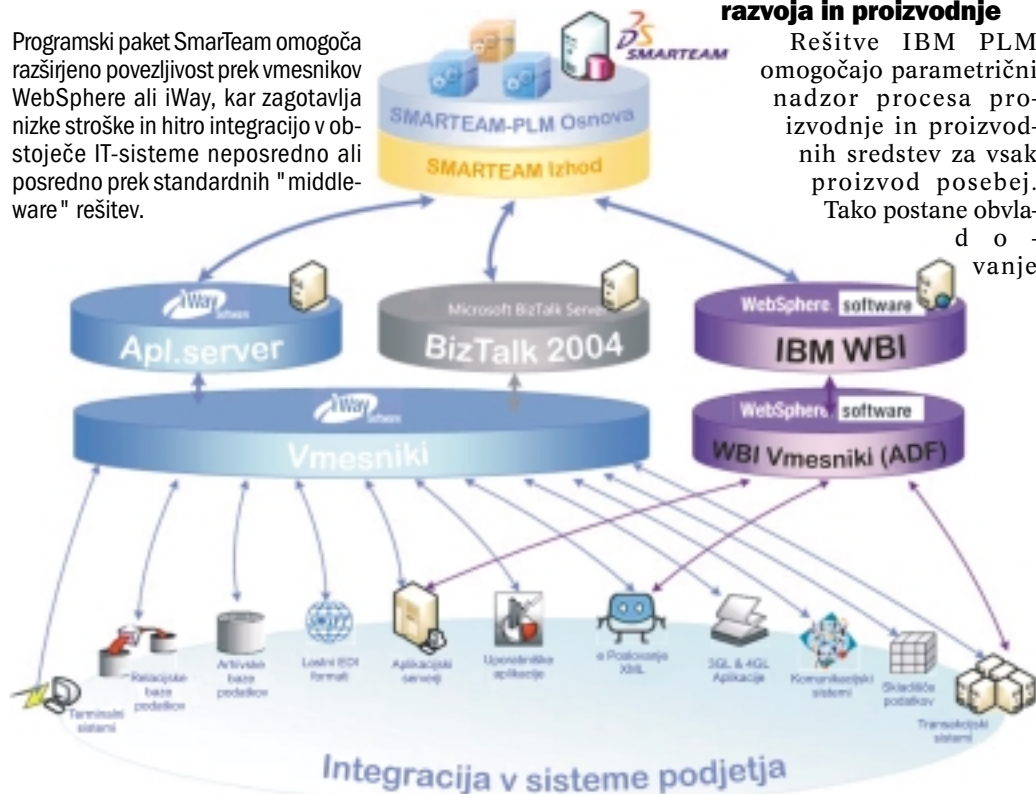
razvoja in proizvodnje

Programski paket SmarTeam omogoča razširjeno povezljivost prek vmesnikov WebSphere ali iWay, kar zagotavlja nizke stroške in hitro integracijo v obstoječe IT-sisteme neposredno ali posredno prek standardnih "middleware" rešitev.

Rešitve IBM PLM omogočajo parametrični nadzor procesa proizvodnje in proizvodnih sredstev za vsak proizvod posebej. Tako postane obvlado - vanje

SMARTEAM

SMARTEAM-PLM Osnova

SMARTEAM Izhod

iWay Software

Apl.server

Microsoft BizTalk Server

BizTalk 2004

WebSphere software

IBM WBI

iWay Software

Vmesniki

WebSphere software

WBI Vmesniki (ADF)

Terminalni sistemi

Relacijske baze podatkov

Arhivske baze podatkov

Lastni EDI formati

Aplikacijski servisi

Uporabniške aplikacije

e Poslovanje XML

3GL & 4GL Aplikacije

Komunikacijski sistemi

Skladišče podatkov

Transakcijski sistemi

Integracija v sisteme podjetja